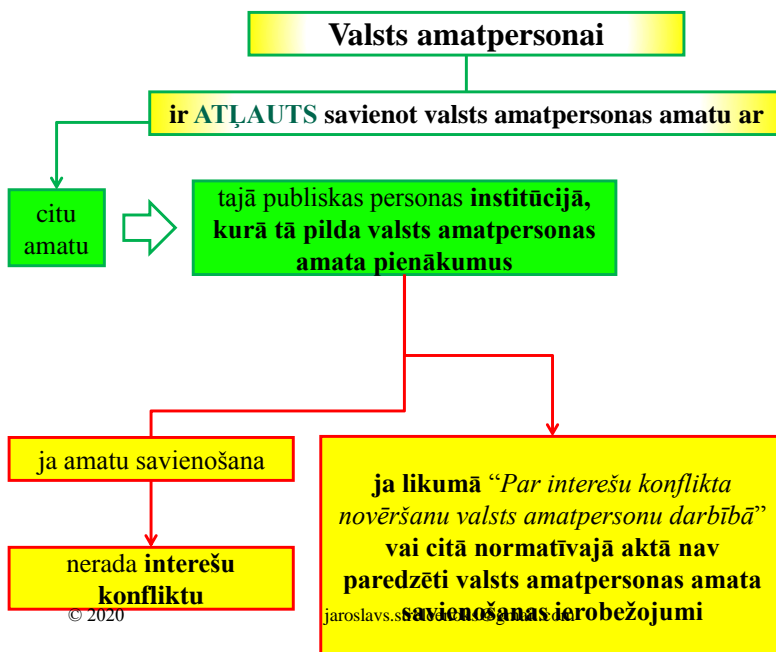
Valsts amatpersonai

ir ATĻAUTS savienot valsts amatpersonas amatu ar

citu amatu

tajā publiskas personas institūcijā, kurā tā pilda valsts amatpersonas amata pienākumus

ja amatu savienošana

nerada interešu konfliktu

ja likumā "Par interešu konflikta novēršanu valsts amatpersonu darbībā" vai citā normatīvajā aktā nav paredzēti valsts amatpersonas amata savienošanas ierobežojumi

© 2020

jaroslavs.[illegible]@gmail.com